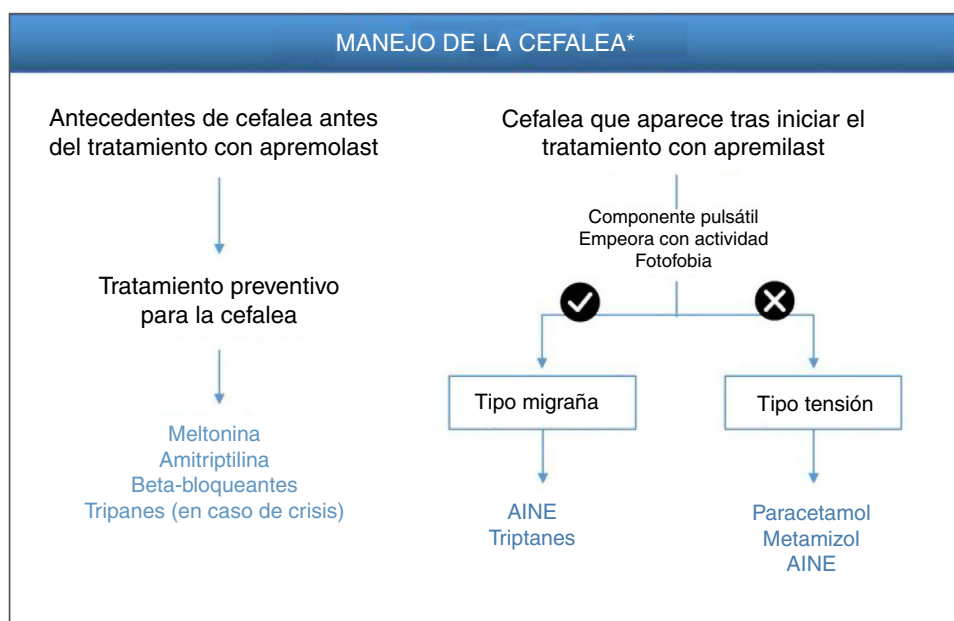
MANEJO DE LA CEFALEA*

Antecedentes de cefalea antes del tratamiento con apremolast

Tratamiento preventivo para la cefalea

Meltonina
Amitriptilina
Beta-bloqueantes
Tripanes (en caso de crisis)

Cefalea que aparece tras iniciar el tratamiento con apremilast

Componente pulsátil
Empeora con actividad
Fotofobia

Tipo migraña

AINE
Triptanes

Tipo tensión

Paracetamol
Metamizol
AINE